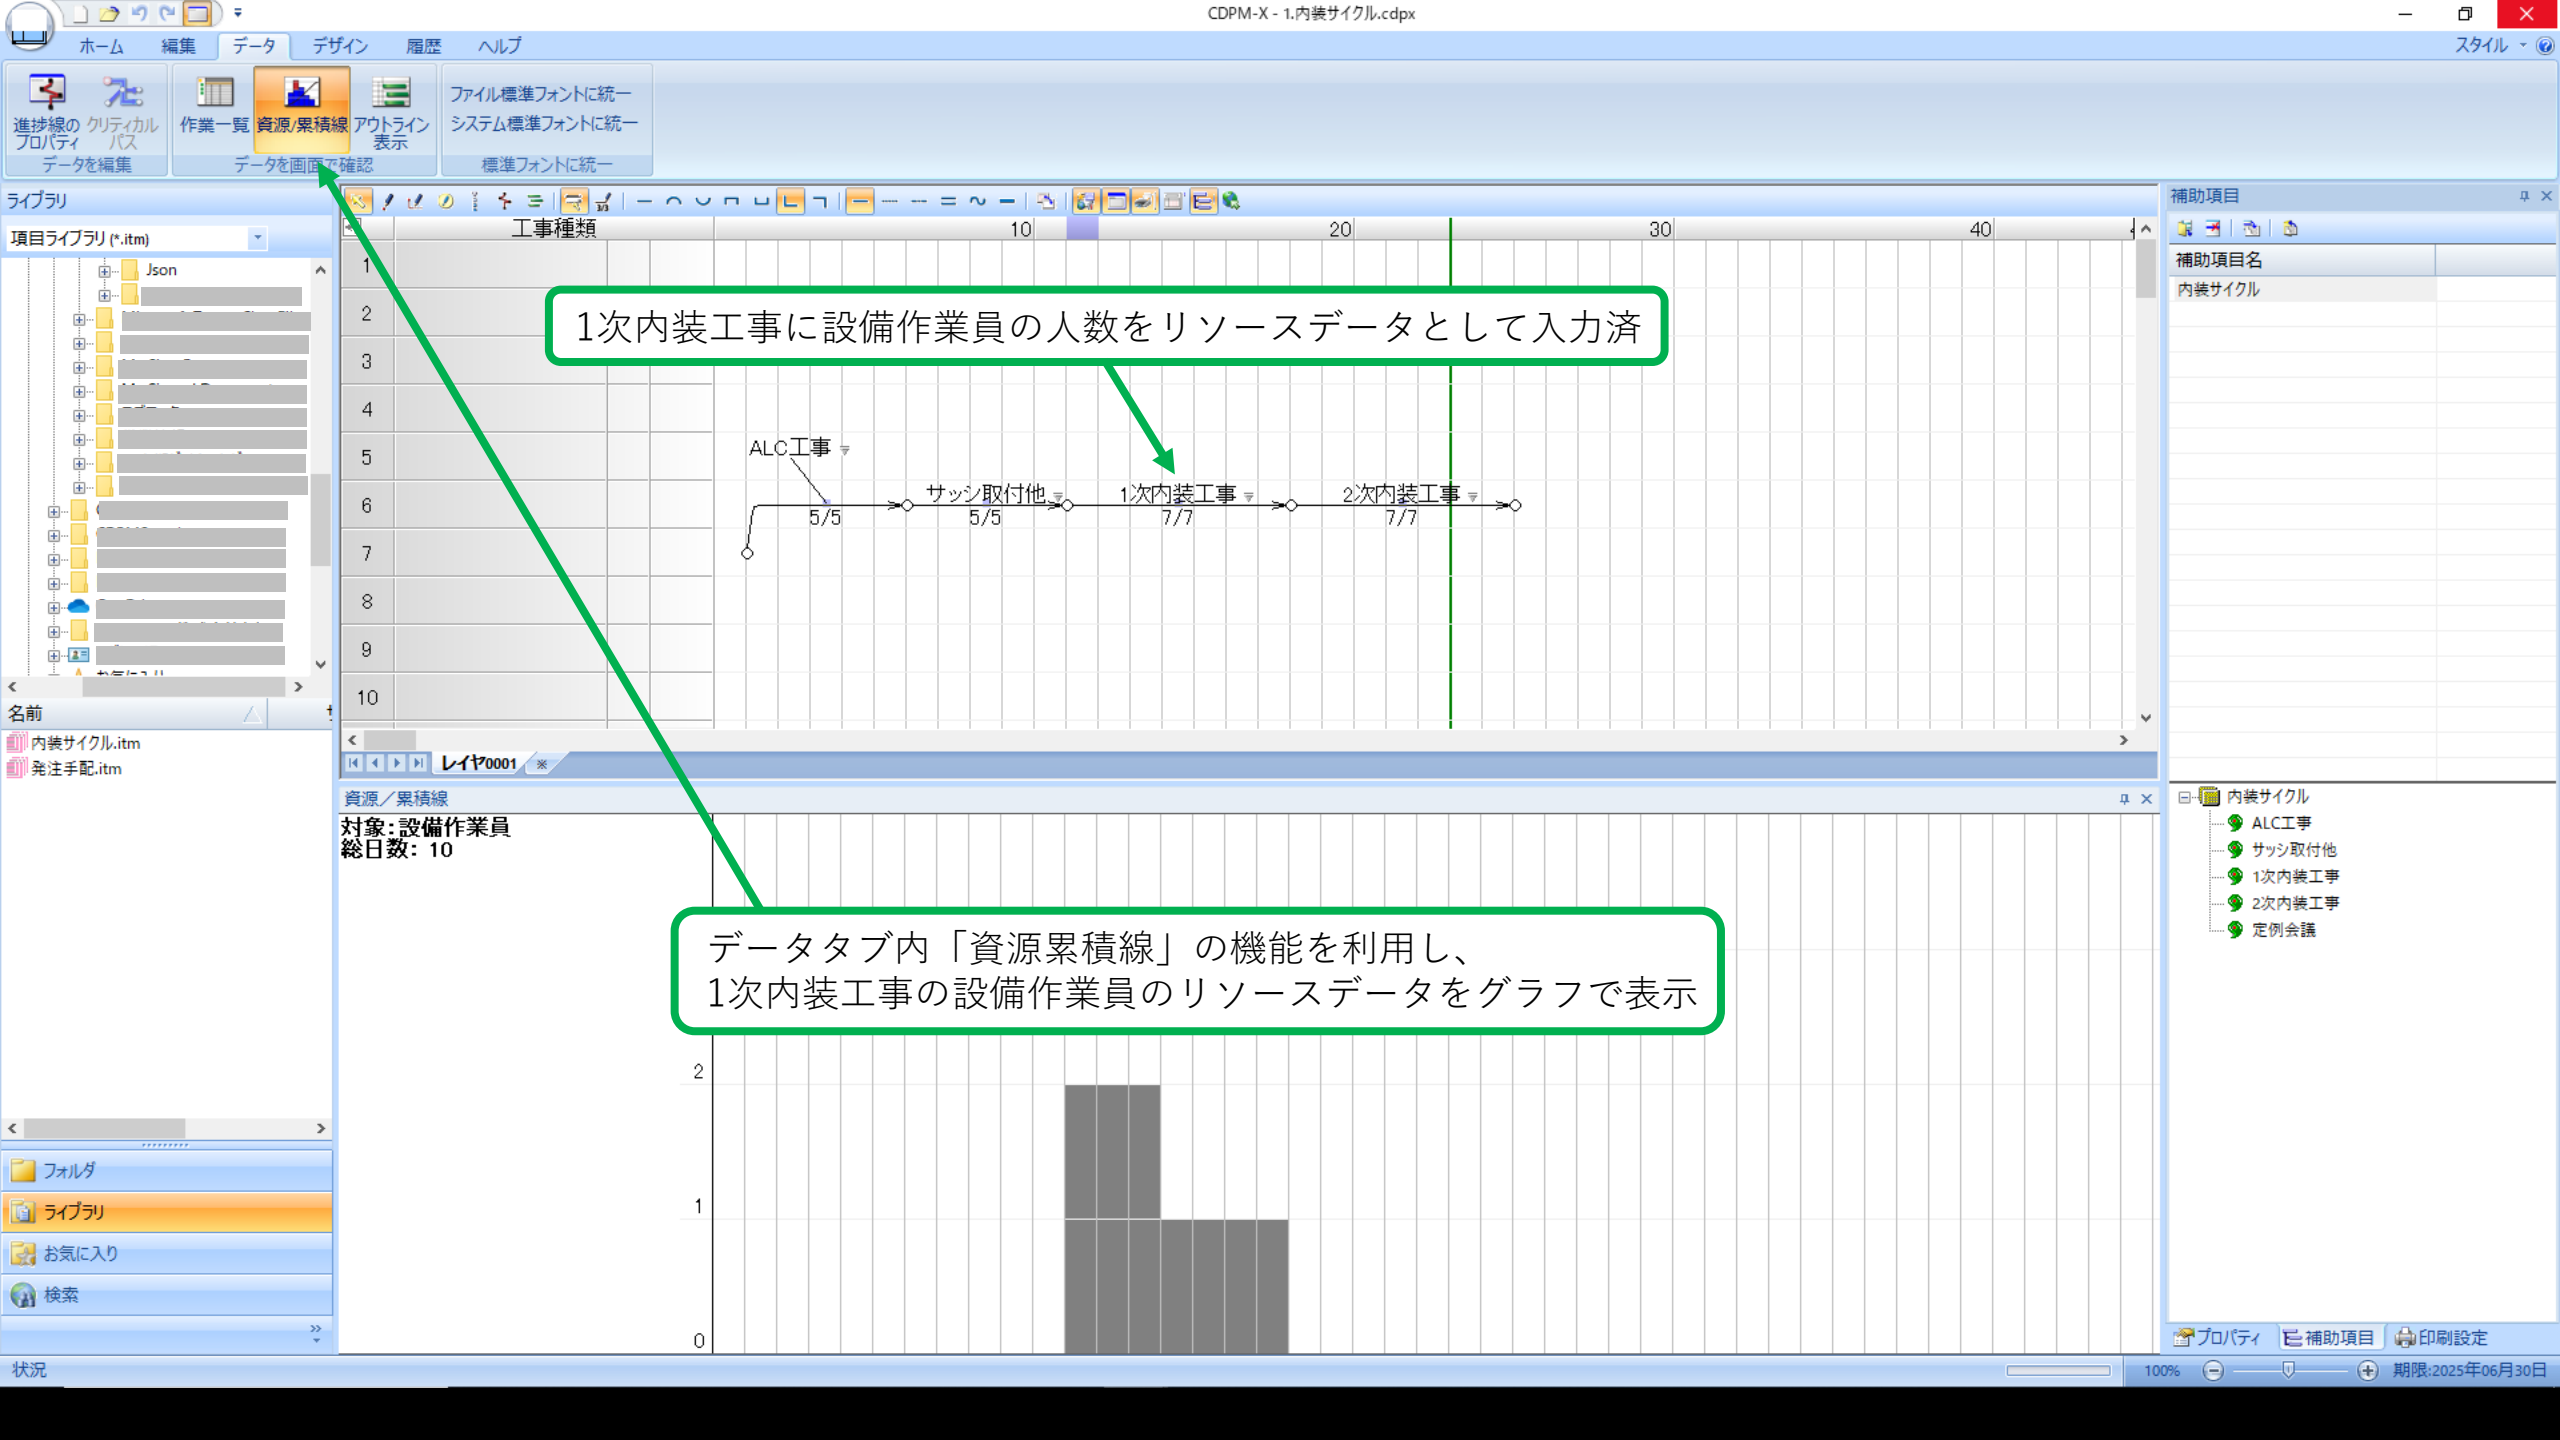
CDPM-X - 1.内装サイクル.cdpx

ホーム 編集 データ デザイン 履歴 ヘルプ

スタイル

進捗線のプロパティ クリティカルパス
データを編集

作業一覧 資源/累積線 アウトライン表示
データを画面で確認

ファイル標準フォントに統一
システム標準フォントに統一
標準フォントに統一

ライブラリ

項目ライブラリ (*.itm)

Json

名前

内装サイクル.itm
発注手配.itm

フォルダ
ライブラリ
お気に入り
検索

工事種類 10 20 30 40

1
2
3
4
5
6
7
8
9
10

1次内装工事に設備作業員の人数をリソースデータとして入力済

ALC工事
5/5
サッシ取付他
5/5
1次内装工事
7/7
2次内装工事
7/7

レイヤ0001

資源／累積線

対象:設備作業員
総日数: 10

データタブ内「資源累積線」の機能を利用し、
1次内装工事の設備作業員のリソースデータをグラフで表示

2
1
0

補助項目

補助項目名
内装サイクル

内装サイクル
ALC工事
サッシ取付他
1次内装工事
2次内装工事
定例会議

プロパティ 補助項目 印刷設定

状況

100%

期限:2025年06月30日